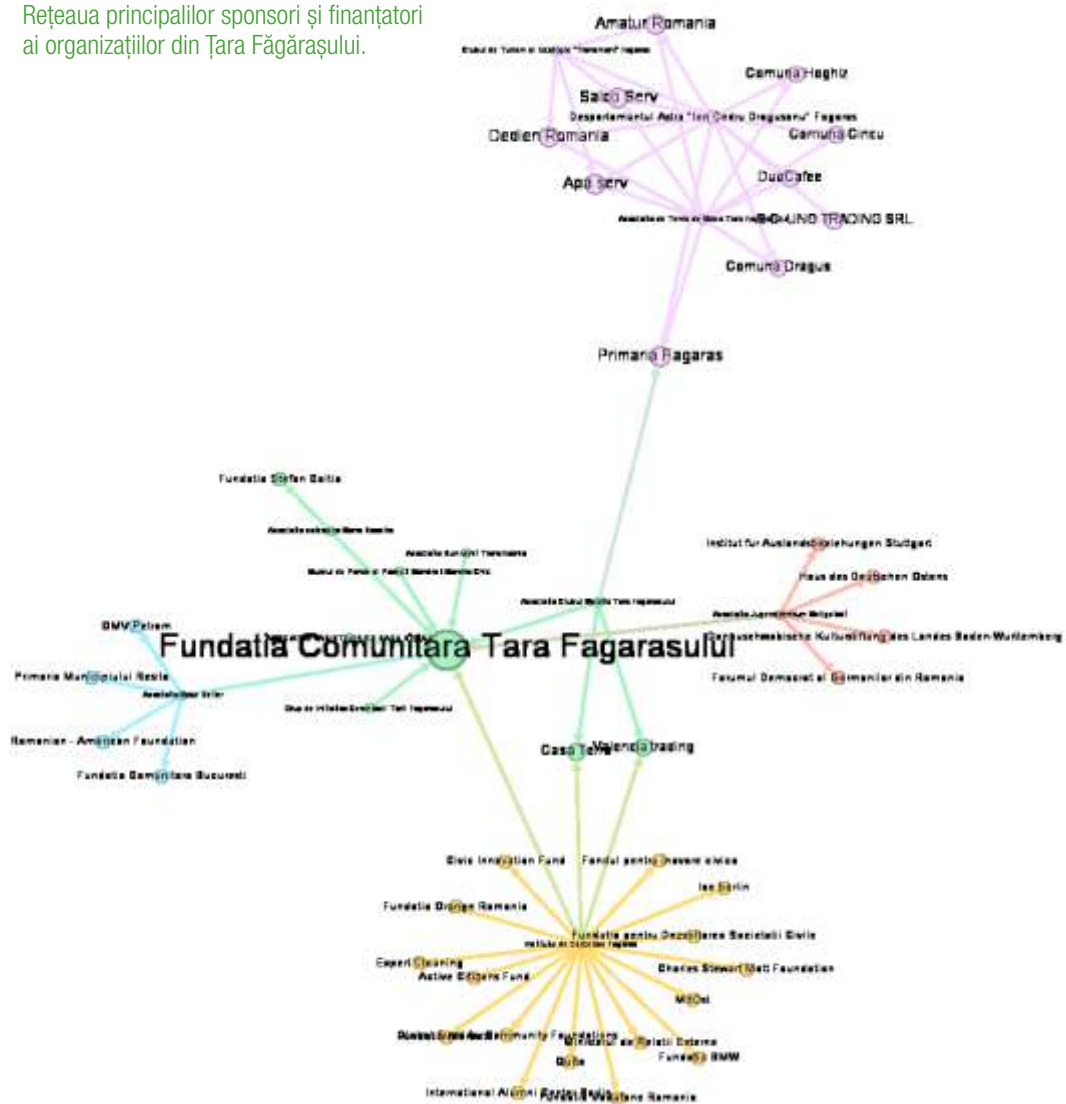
Rețeaua principalilor sponsori și finanțatori ai organizațiilor din Țara Făgărașului.

Amatur Romania
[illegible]
Comuna Hoghiz
Salco Serv
Despartamentul Astra "Ion Codru Dragusanu" Fagaras
Dedien Romania
Comuna Cincu
Apa serv
DuoCafee
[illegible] LIND TRADING SRL
Comuna Dragus
Primaria Fagaras
Fundatia Stefan Baltia
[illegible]
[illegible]
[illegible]
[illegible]
Institut fur Auslandsbeziehungen Stuttgart
Haus des Deutschen Ostens
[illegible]
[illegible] Kulturstiftung des Landes Baden-Wurttemberg
Forumul Democrat al Germanilor din Romania
OMV Petrom
Fundatia Comunitara Tara Fagarasului
Primaria Municipiului Resita
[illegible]
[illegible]
Romanian - American Foundation
Fundatia Comunitara Bucuresti
Casa Telor
Valencia trading
Civic Innovation Fund
Fondul pentru inovare civica
Ion Barlin
Fundatia Orange Romania
Fundatia pentru Dezvoltarea Societatii Civile
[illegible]
Expert Cleaning
Active Citizens Fund
Charles Stewart Mott Foundation
MilOil
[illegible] Community Foundations
Ministerul de Relatii Externe
Fundatia BMW
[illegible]
International Alumni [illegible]
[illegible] Romania